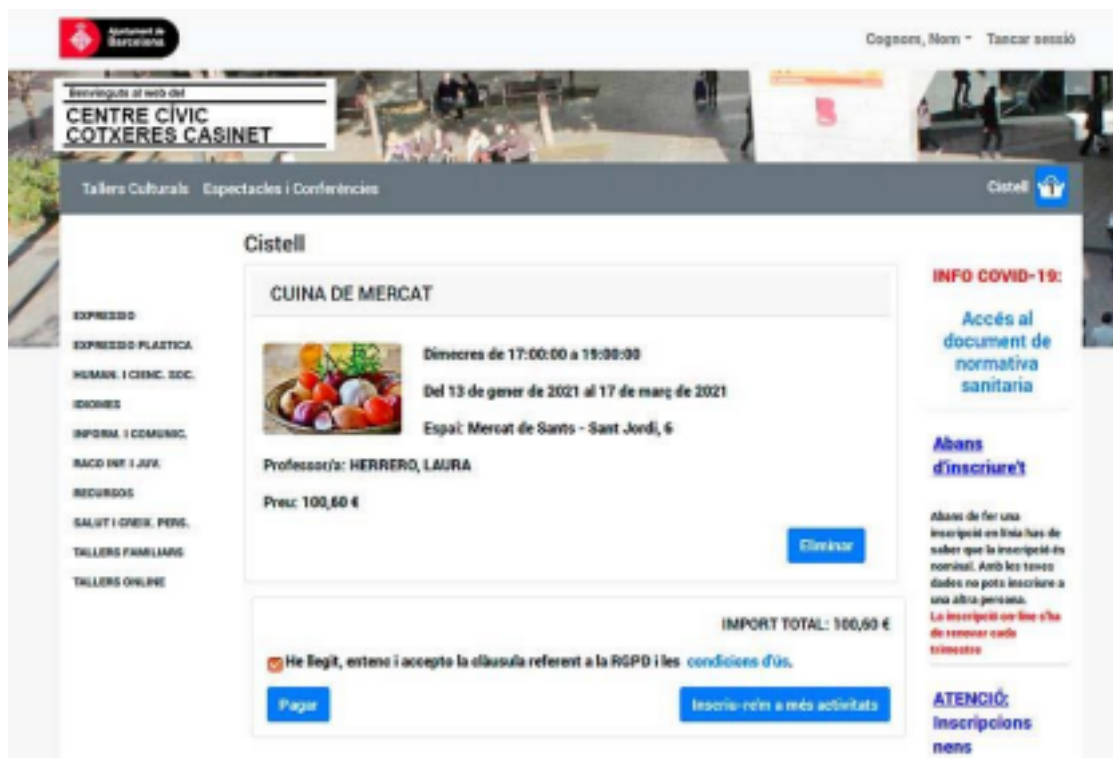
Ajuntament de Barcelona

Cognom, Nom ▾ Tancar sessió

Benvinguts al web del
CENTRE CÍVIC COTXERES CASINET

Tallers Culturals Espectacles i Conferències

Cistell

Cistell

CUINA DE MERCAT

Dimecres de 17:00:00 a 19:00:00

Del 13 de gener de 2021 al 17 de març de 2021

Espai: Mercat de Sants - Sant Jordi, 6

Professor/s: HERRERO, LAURA

Preu: 100,60 €

Eliminar

IMPORT TOTAL: 100,60 €

He llegit, entenc i accepto la clàusula referent a la RGPD i les condicions d'ús.

Pagar

Inscriu-re'm a més activitats

EXPRESSIO
EXPRESSIO PLASTICA
HUMAN. I CIENC. SOC.
IDIOMES
INFORM. I COMUNIC.
RACO INF I JUV.
RECURSOS
SALUT I CREIX. PERS.
TALLERS FAMILIARS
TALLERS ONLINE

INFO COVID-19:

Accés al document de normativa sanitaria

Abans d'inscriure't

Abans de fer una inscripció en línia has de saber que la inscripció és nominal. Amb les teves dades no pots inscriure a una altra persona.
La inscripció on-line s'ha de renovar cada trimestre

ATENCIÓ: Inscripcions nens